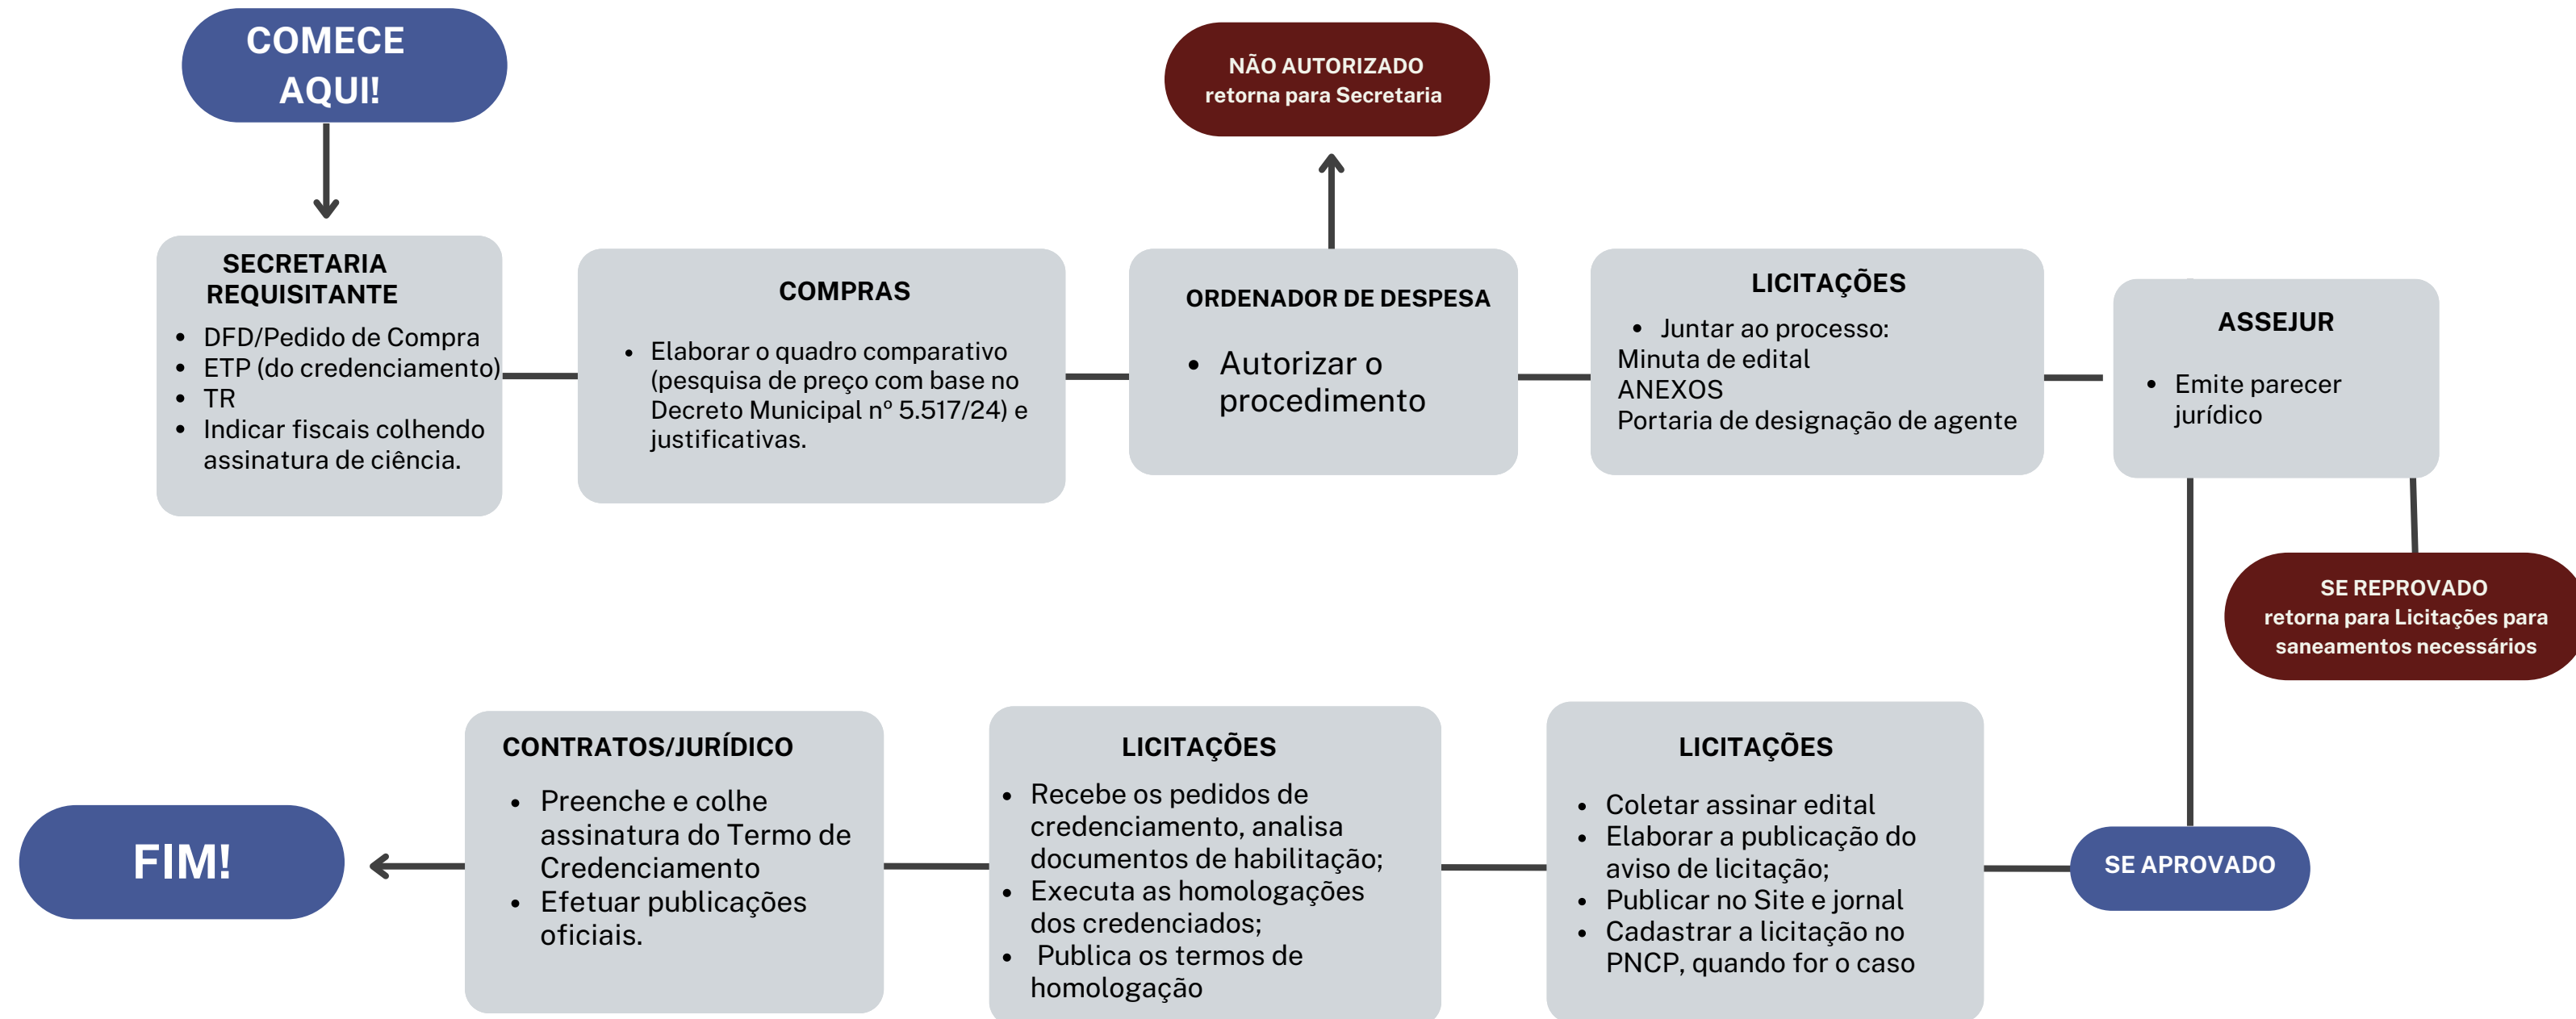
COMECE AQUI!

SECRETARIA REQUISITANTE
- DFD/Pedido de Compra
- ETP (do credenciamento)
- TR
- Indicar fiscais colhendo assinatura de ciência.

COMPRAS
- Elaborar o quadro comparativo (pesquisa de preço com base no Decreto Municipal nº 5.517/24) e justificativas.

NÃO AUTORIZADO
retorna para Secretaria

ORDENADOR DE DESPESA
- Autorizar o procedimento

LICITAÇÕES
- Juntar ao processo:
Minuta de edital
ANEXOS
Portaria de designação de agente

ASSEJUR
- Emite parecer jurídico

SE REPROVADO
retorna para Licitações para saneamentos necessários

SE APROVADO

LICITAÇÕES
- Coletar assinar edital
- Elaborar a publicação do aviso de licitação;
- Publicar no Site e jornal
- Cadastrar a licitação no PNCP, quando for o caso

LICITAÇÕES
- Recebe os pedidos de credenciamento, analisa documentos de habilitação;
- Executa as homologações dos credenciados;
- Publica os termos de homologação

CONTRATOS/JURÍDICO
- Preenche e colhe assinatura do Termo de Credenciamento
- Efetuar publicações oficiais.

FIM!